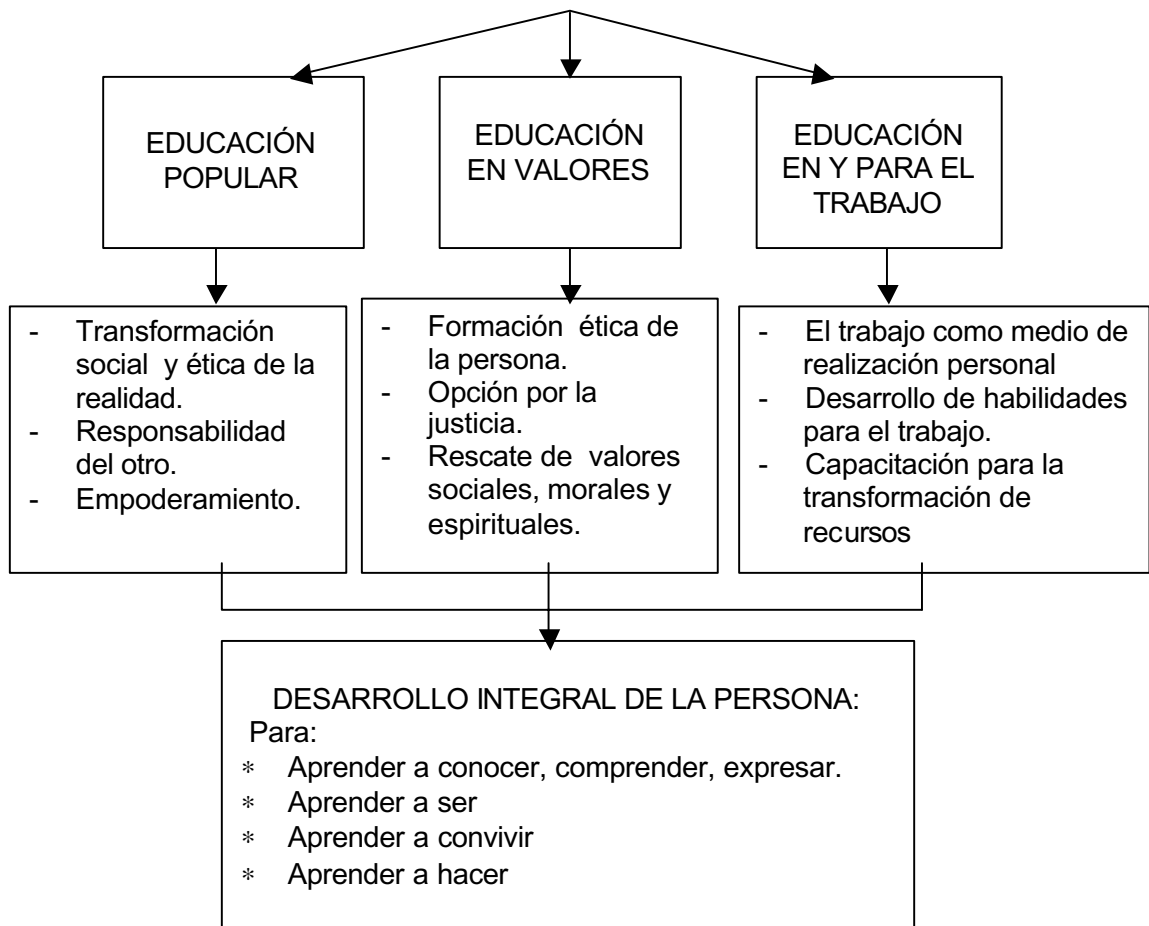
EDUCACIÓN POPULAR

EDUCACIÓN EN VALORES

EDUCACIÓN EN Y PARA EL TRABAJO

- Transformación social y ética de la realidad.
- Responsabilidad del otro.
- Empoderamiento.

- Formación ética de la persona.
- Opción por la justicia.
- Rescate de valores sociales, morales y espirituales.

- El trabajo como medio de realización personal
- Desarrollo de habilidades para el trabajo.
- Capacitación para la transformación de recursos

DESARROLLO INTEGRAL DE LA PERSONA:
Para:
* Aprender a conocer, comprender, expresar.
* Aprender a ser
* Aprender a convivir
* Aprender a hacer